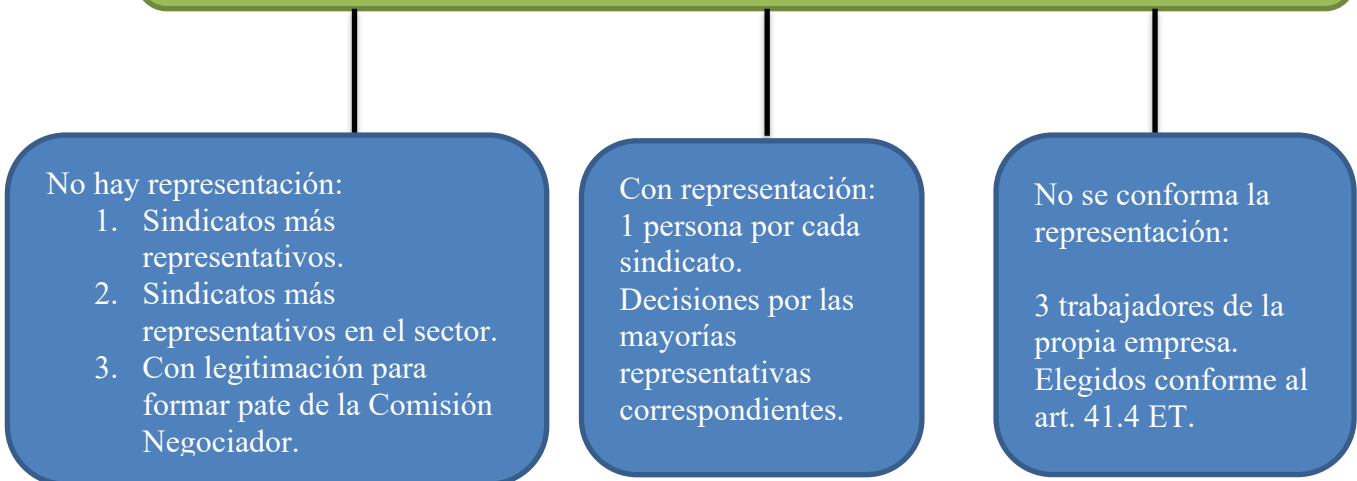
No hay representación:

1. Sindicatos más representativos.
2. Sindicatos más representativos en el sector.
3. Con legitimación para formar pate de la Comisión Negociador.

Con representación:
1 persona por cada sindicato.
Decisiones por las mayorías representativas correspondientes.

No se conforma la representación:

3 trabajadores de la propia empresa.
Elegidos conforme al art. 41.4 ET.